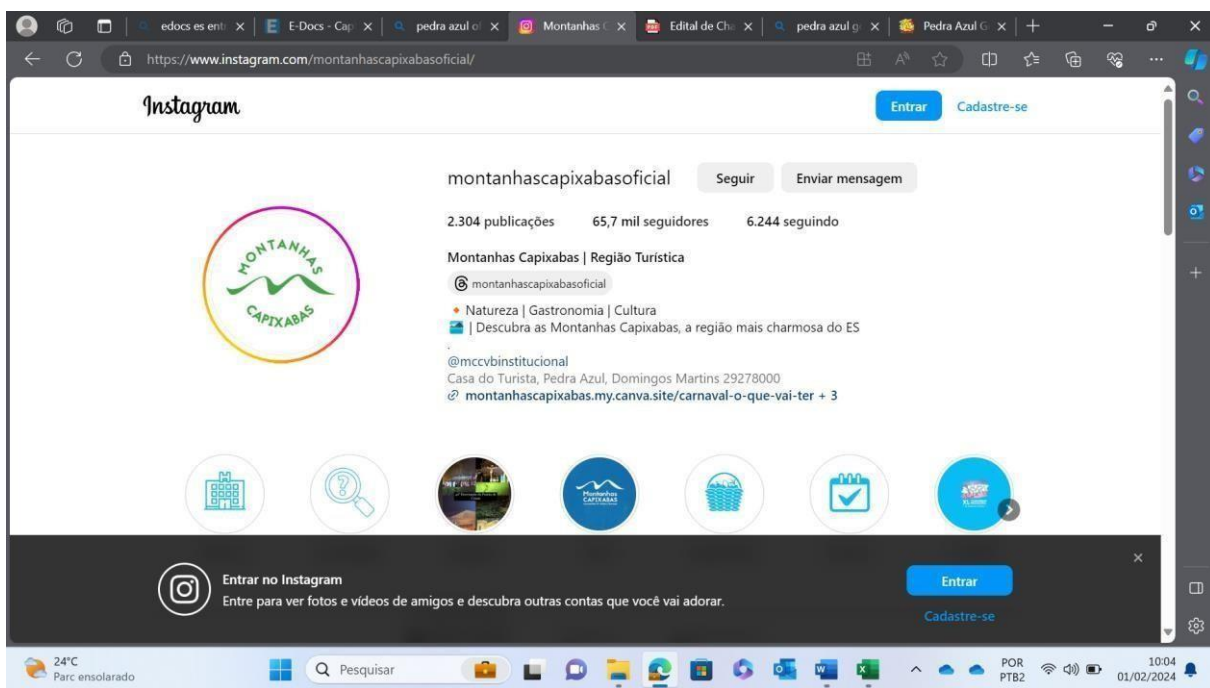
edocs es ent | E-Docs - Cap | pedra azul of | Montanhas | Edital de Ch | pedra azul g | Pedra Azul G

https://www.instagram.com/montanhascapixabasoficial/

Instagram

Entrar Cadastre-se

montanhascapixabasoficial Seguir Enviar mensagem

2.304 publicações 65,7 mil seguidores 6.244 seguindo

Montanhas Capixabas | Região Turística

montanhascapixabasoficial

Natureza | Gastronomia | Cultura
| Descubra as Montanhas Capixabas, a região mais charmosa do ES

@mccvbinstitucional
Casa do Turista, Pedra Azul, Domingos Martins 29278000
montanhascapixabas.my.canva.site/carnaval-o-que-vai-ter + 3

MONTANHAS CAPIXABAS

Montanhas Capixabas

Entrar no Instagram
Entre para ver fotos e vídeos de amigos e descubra outras contas que você vai adorar.

Entrar
Cadastre-se

24°C
Parc ensolarado

Pesquisar

POR PTB2

10:04
01/02/2024